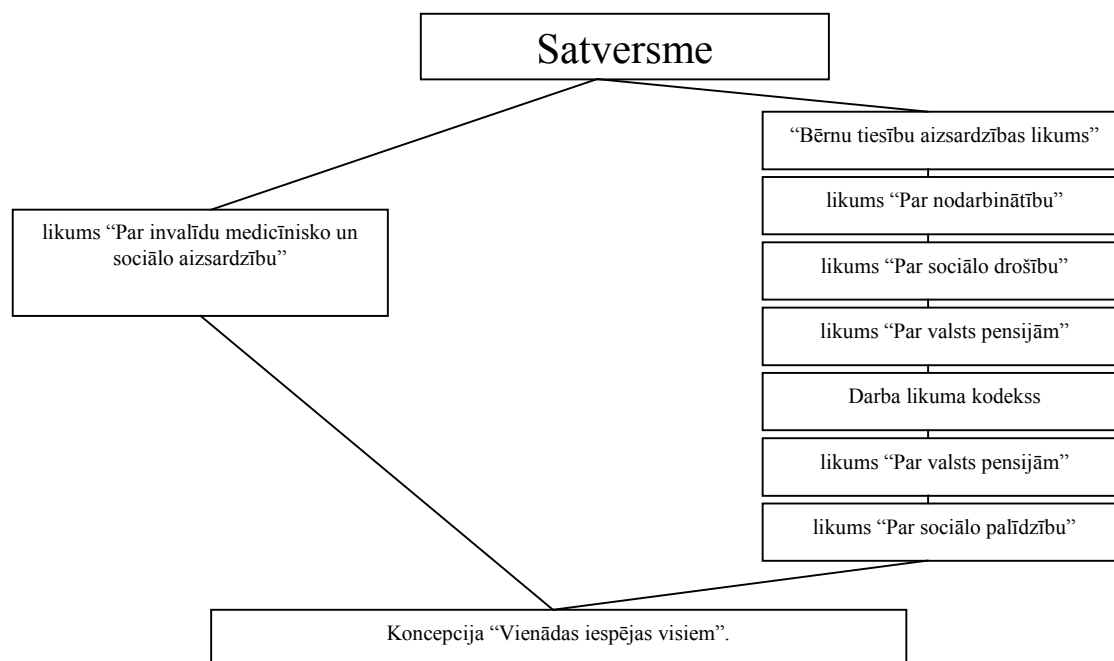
Satversme

likums “Par invalīdu medicīnisko un sociālo aizsardzību”

“Bērnu tiesību aizsardzības likums”

likums “Par nodarbinātību”

likums “Par sociālo drošību”

likums “Par valsts pensijām”

Darba likuma kodekss

likums “Par valsts pensijām”

likums “Par sociālo palīdzību”

Koncepcija “Vienādas iespējas visiem”.